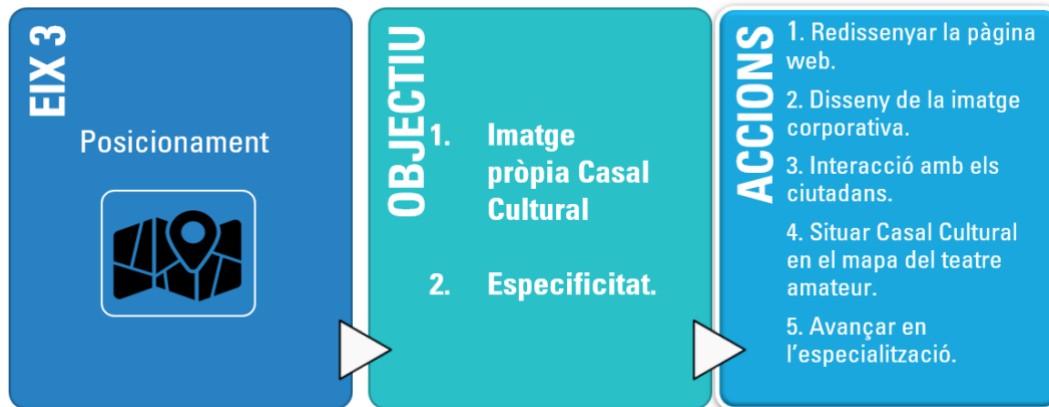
EIX 3

Posicionament

OBJECTIU

1. Imatge pròpia Casal Cultural

2. Especificitat.

ACCIONS

1. Redissenyar la pàgina web.

2. Disseny de la imatge corporativa.

3. Interacció amb els ciutadans.

4. Situar Casal Cultural en el mapa del teatre amateur.

5. Avançar en l'especialització.